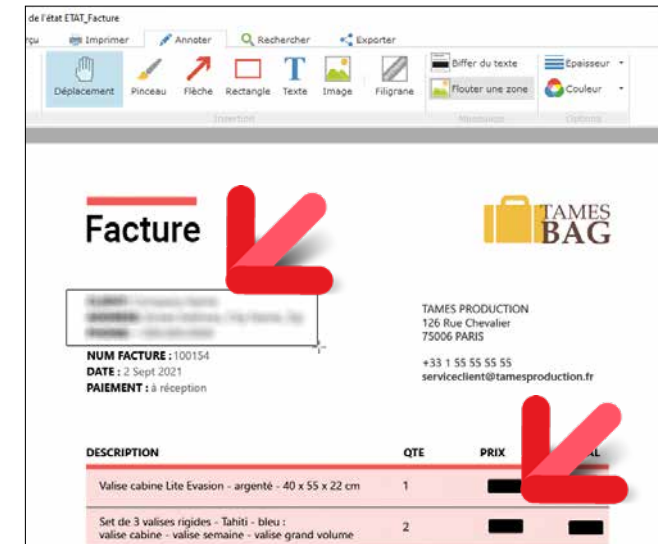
de l'état ETAT_Facture

rçu Imprimer Annoter Rechercher Exporter

Déplacement Pinceau Flèche Rectangle Texte Image Filigrane

Insertion

Biffer du texte
Flouter une zone

Masquage

Epaisseur
Couleur

Options

Facture

TAMES
BAG

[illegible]
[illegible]
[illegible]

NUM FACTURE : 100154
DATE : 2 Sept 2021
PAIEMENT : à réception

TAMES PRODUCTION
126 Rue Chevalier
75006 PARIS

+33 1 55 55 55 55
serviceclient@tamesproduction.fr

| DESCRIPTION | QTE | PRIX | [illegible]AL |
|---|---|---|---|
| Valise cabine Lite Evasion - argenté - 40 x 55 x 22 cm | 1 | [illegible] | |
| Set de 3 valises rigides - Tahiti - bleu : valise cabine - valise semaine - valise grand volume | 2 | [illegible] | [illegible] |